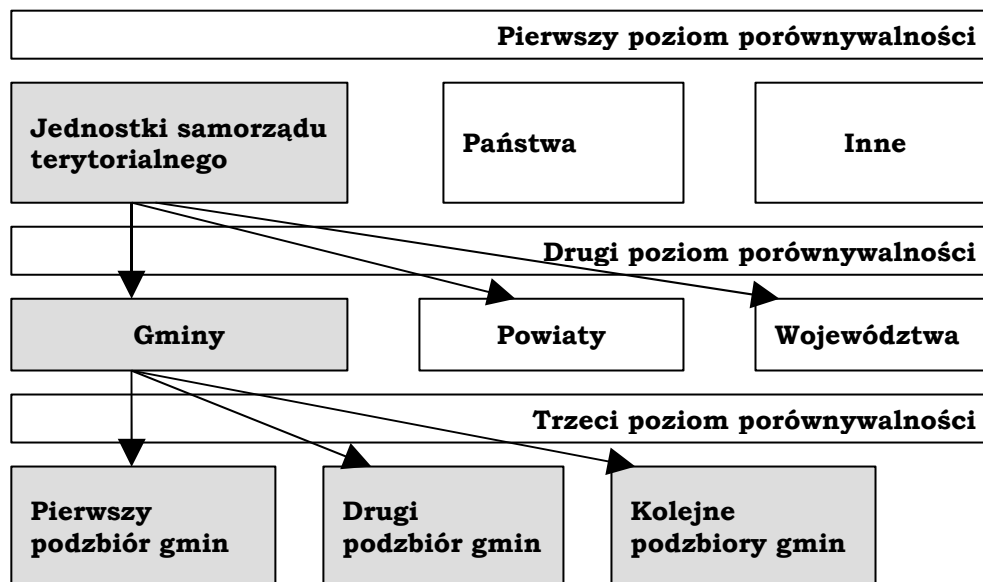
Pierwszy poziom porównywalności

Jednostki samorządu terytorialnego

Państwa

Inne

Drugi poziom porównywalności

Gminy

Powiaty

Województwa

Trzeci poziom porównywalności

Pierwszy podzbiór gmin

Drugi podzbiór gmin

Kolejne podzbiory gmin